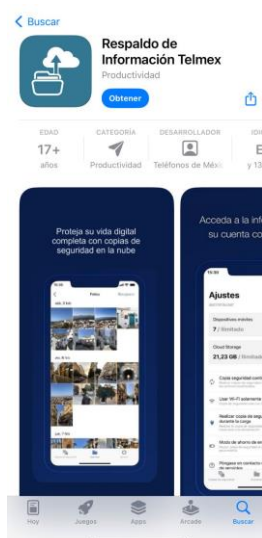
< Buscar

Respaldo de Información Telmex
Productividad

Obtener

EDAD
17+
años

CATEGORÍA
Productividad

DESARROLLADOR
Teléfonos de Méxic

IDI
E
y 13

Proteja su vida digital completa con copias de seguridad en la nube

Fotos

Acceda a la info
su cuenta co

Ajustes

Dispositivos móviles
7 / Ilimitado

Cloud Storage
21,23 GB / Ilimitado

Copia seguridad conti

Usar Wi-Fi solamente

Realizar copia de segu durante la carga

Modo de ahorro de e

Póngase en contacto de servicio

Hoy
Juegos
Apps
Arcade
Buscar